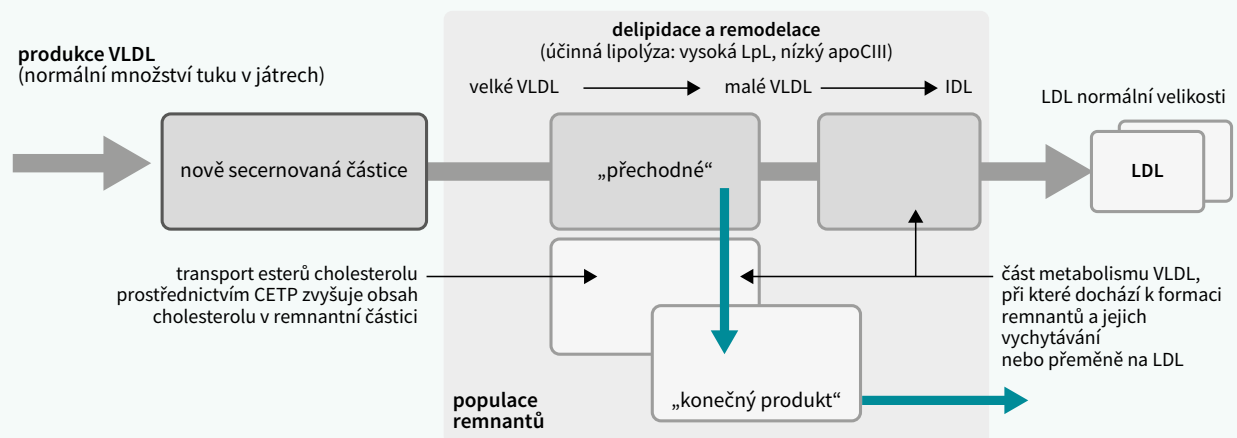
produkce VLDL
(normální množství tuku v játrech)

delipidace a remodelace
(účinná lipolýza: vysoká LpL, nízký apoCIII)

velké VLDL → malé VLDL → IDL

LDL normální velikosti

nově secernovaná částice

„přechodné“

LDL

transport esterů cholesterolu prostřednictvím CETP zvyšuje obsah cholesterolu v remnantní částici

část metabolismu VLDL, při které dochází k formaci remnantů a jejich vychytávání nebo přeměně na LDL

populace remnantů

„konečný produkt“